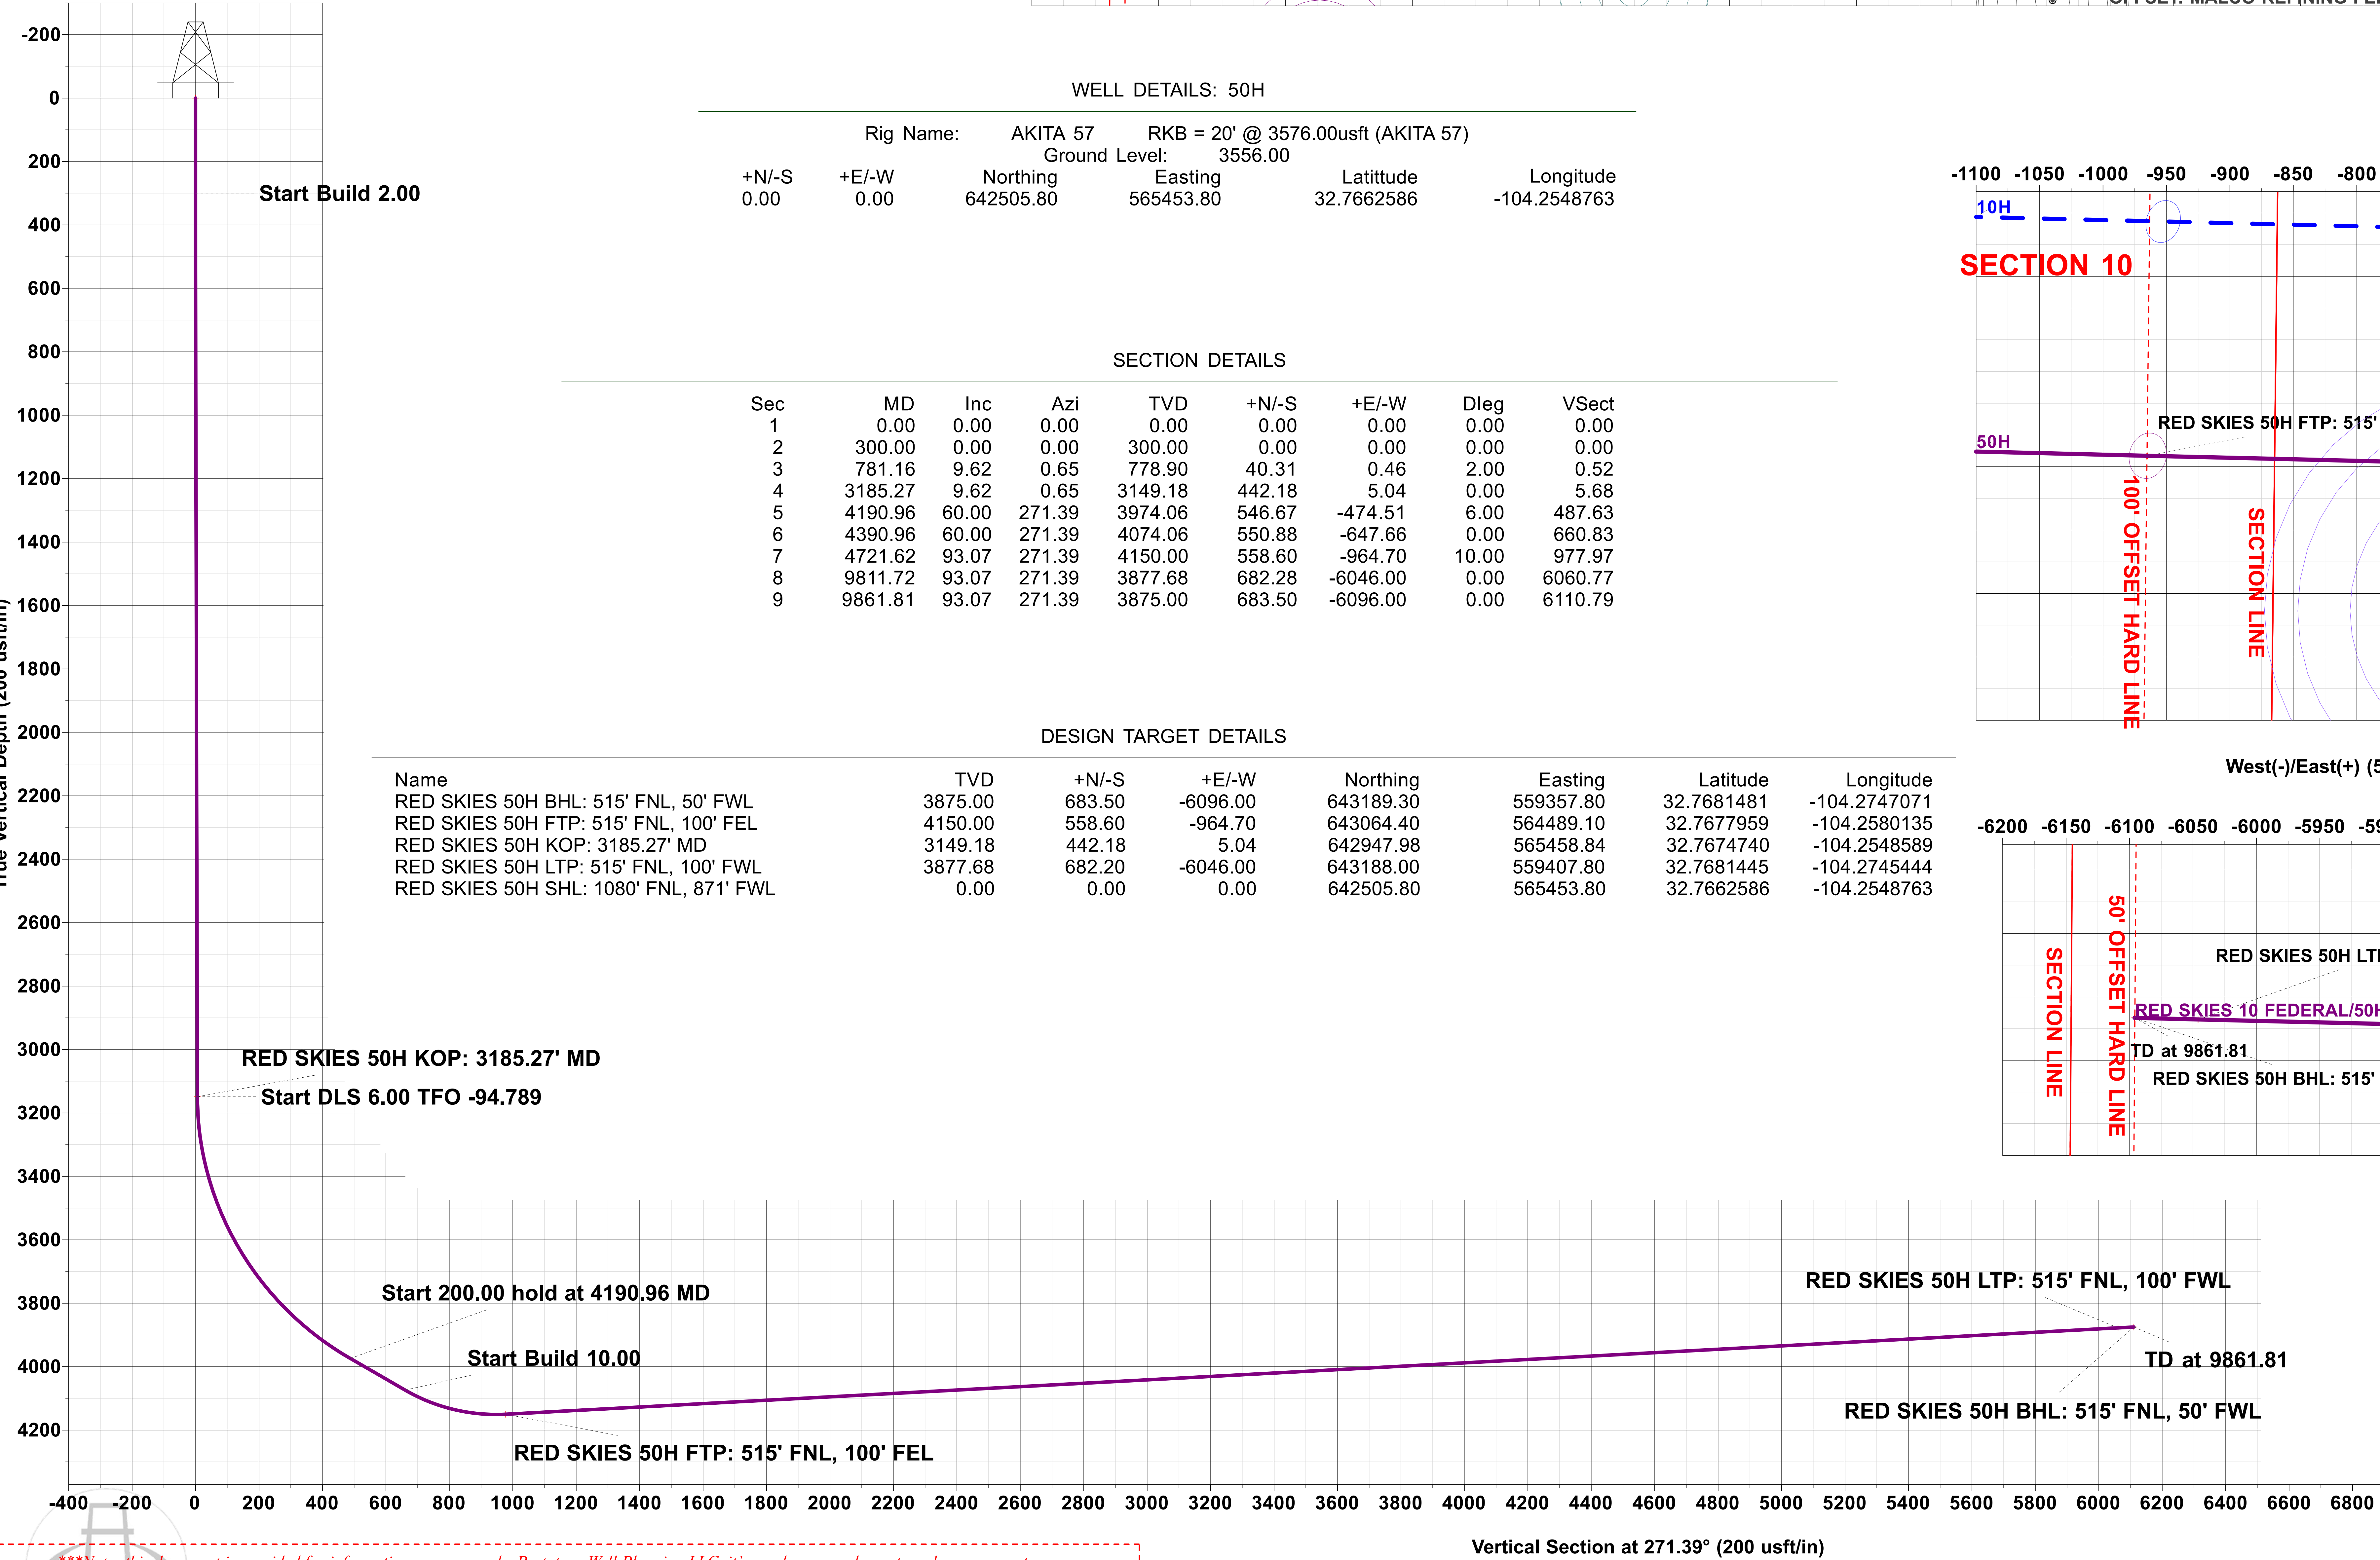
WELL DETAILS: 50H

Rig Name: AKITA 57 RKB = 20' @ 3576.00usft (AKITA 57)
Ground Level: 3556.00

| +N/-S | +E/-W | Northing | Easting | Latittude | Longitude |
|---|---|---|---|---|---|
| 0.00 | 0.00 | 642505.80 | 565453.80 | 32.7662586 | -104.2548763 |

SECTION DETAILS

| Sec | MD | Inc | Azi | TVD | +N/-S | +E/-W | Dleg | VSect |
|---|---|---|---|---|---|---|---|---|
| 1 | 0.00 | 0.00 | 0.00 | 0.00 | 0.00 | 0.00 | 0.00 | 0.00 |
| 2 | 300.00 | 0.00 | 0.00 | 300.00 | 0.00 | 0.00 | 0.00 | 0.00 |
| 3 | 781.16 | 9.62 | 0.65 | 778.90 | 40.31 | 0.46 | 2.00 | 0.52 |
| 4 | 3185.27 | 9.62 | 0.65 | 3149.18 | 442.18 | 5.04 | 0.00 | 5.68 |
| 5 | 4190.96 | 60.00 | 271.39 | 3974.06 | 546.67 | -474.51 | 6.00 | 487.63 |
| 6 | 4390.96 | 60.00 | 271.39 | 4074.06 | 550.88 | -647.66 | 0.00 | 660.83 |
| 7 | 4721.62 | 93.07 | 271.39 | 4150.00 | 558.60 | -964.70 | 10.00 | 977.97 |
| 8 | 9811.72 | 93.07 | 271.39 | 3877.68 | 682.28 | -6046.00 | 0.00 | 6060.77 |
| 9 | 9861.81 | 93.07 | 271.39 | 3875.00 | 683.50 | -6096.00 | 0.00 | 6110.79 |

DESIGN TARGET DETAILS

| Name | TVD | +N/-S | +E/-W | Northing | Easting | Latitude | Longitude |
|---|---|---|---|---|---|---|---|
| RED SKIES 50H BHL: 515' FNL, 50' FWL | 3875.00 | 683.50 | -6096.00 | 643189.30 | 559357.80 | 32.7681481 | -104.2747071 |
| RED SKIES 50H FTP: 515' FNL, 100' FEL | 4150.00 | 558.60 | -964.70 | 643064.40 | 564489.10 | 32.7677959 | -104.2580135 |
| RED SKIES 50H KOP: 3185.27' MD | 3149.18 | 442.18 | 5.04 | 642947.98 | 565458.84 | 32.7674740 | -104.2548589 |
| RED SKIES 50H LTP: 515' FNL, 100' FWL | 3877.68 | 682.20 | -6046.00 | 643188.00 | 559407.80 | 32.7681445 | -104.2745444 |
| RED SKIES 50H SHL: 1080' FNL, 871' FWL | 0.00 | 0.00 | 0.00 | 642505.80 | 565453.80 | 32.7662586 | -104.2548763 |

-200 0 200 400 600 800 1000 1200 1400 1600 1800 2000 2200 2400 2600 2800 3000 3200 3400 3600 3800 4000 4200
True Vertical Depth (200 usft/in)
Start Build 2.00
RED SKIES 50H KOP: 3185.27' MD
Start DLS 6.00 TFO -94.789
Start 200.00 hold at 4190.96 MD
Start Build 10.00
RED SKIES 50H FTP: 515' FNL, 100' FEL
RED SKIES 50H LTP: 515' FNL, 100' FWL
TD at 9861.81
RED SKIES 50H BHL: 515' FNL, 50' FWL
-400 -200 0 200 400 600 800 1000 1200 1400 1600 1800 2000 2200 2400 2600 2800 3000 3200 3400 3600 3800 4000 4200 4400 4600 4800 5000 5200 5400 5600 5800 6000 6200 6400 6600 6800
Vertical Section at 271.39° (200 usft/in)

-1100 -1050 -1000 -950 -900 -850 -800
10H
SECTION 10
RED SKIES 50H FTP: 515'
50H
100' OFFSET HARD LINE
SECTION LINE
West(-)/East(+) (5

-6200 -6150 -6100 -6050 -6000 -5950 -59
SECTION LINE
50' OFFSET HARD LINE
RED SKIES 50H LTI
RED SKIES 10 FEDERAL/50H
TD at 9861.81
RED SKIES 50H BHL: 515'